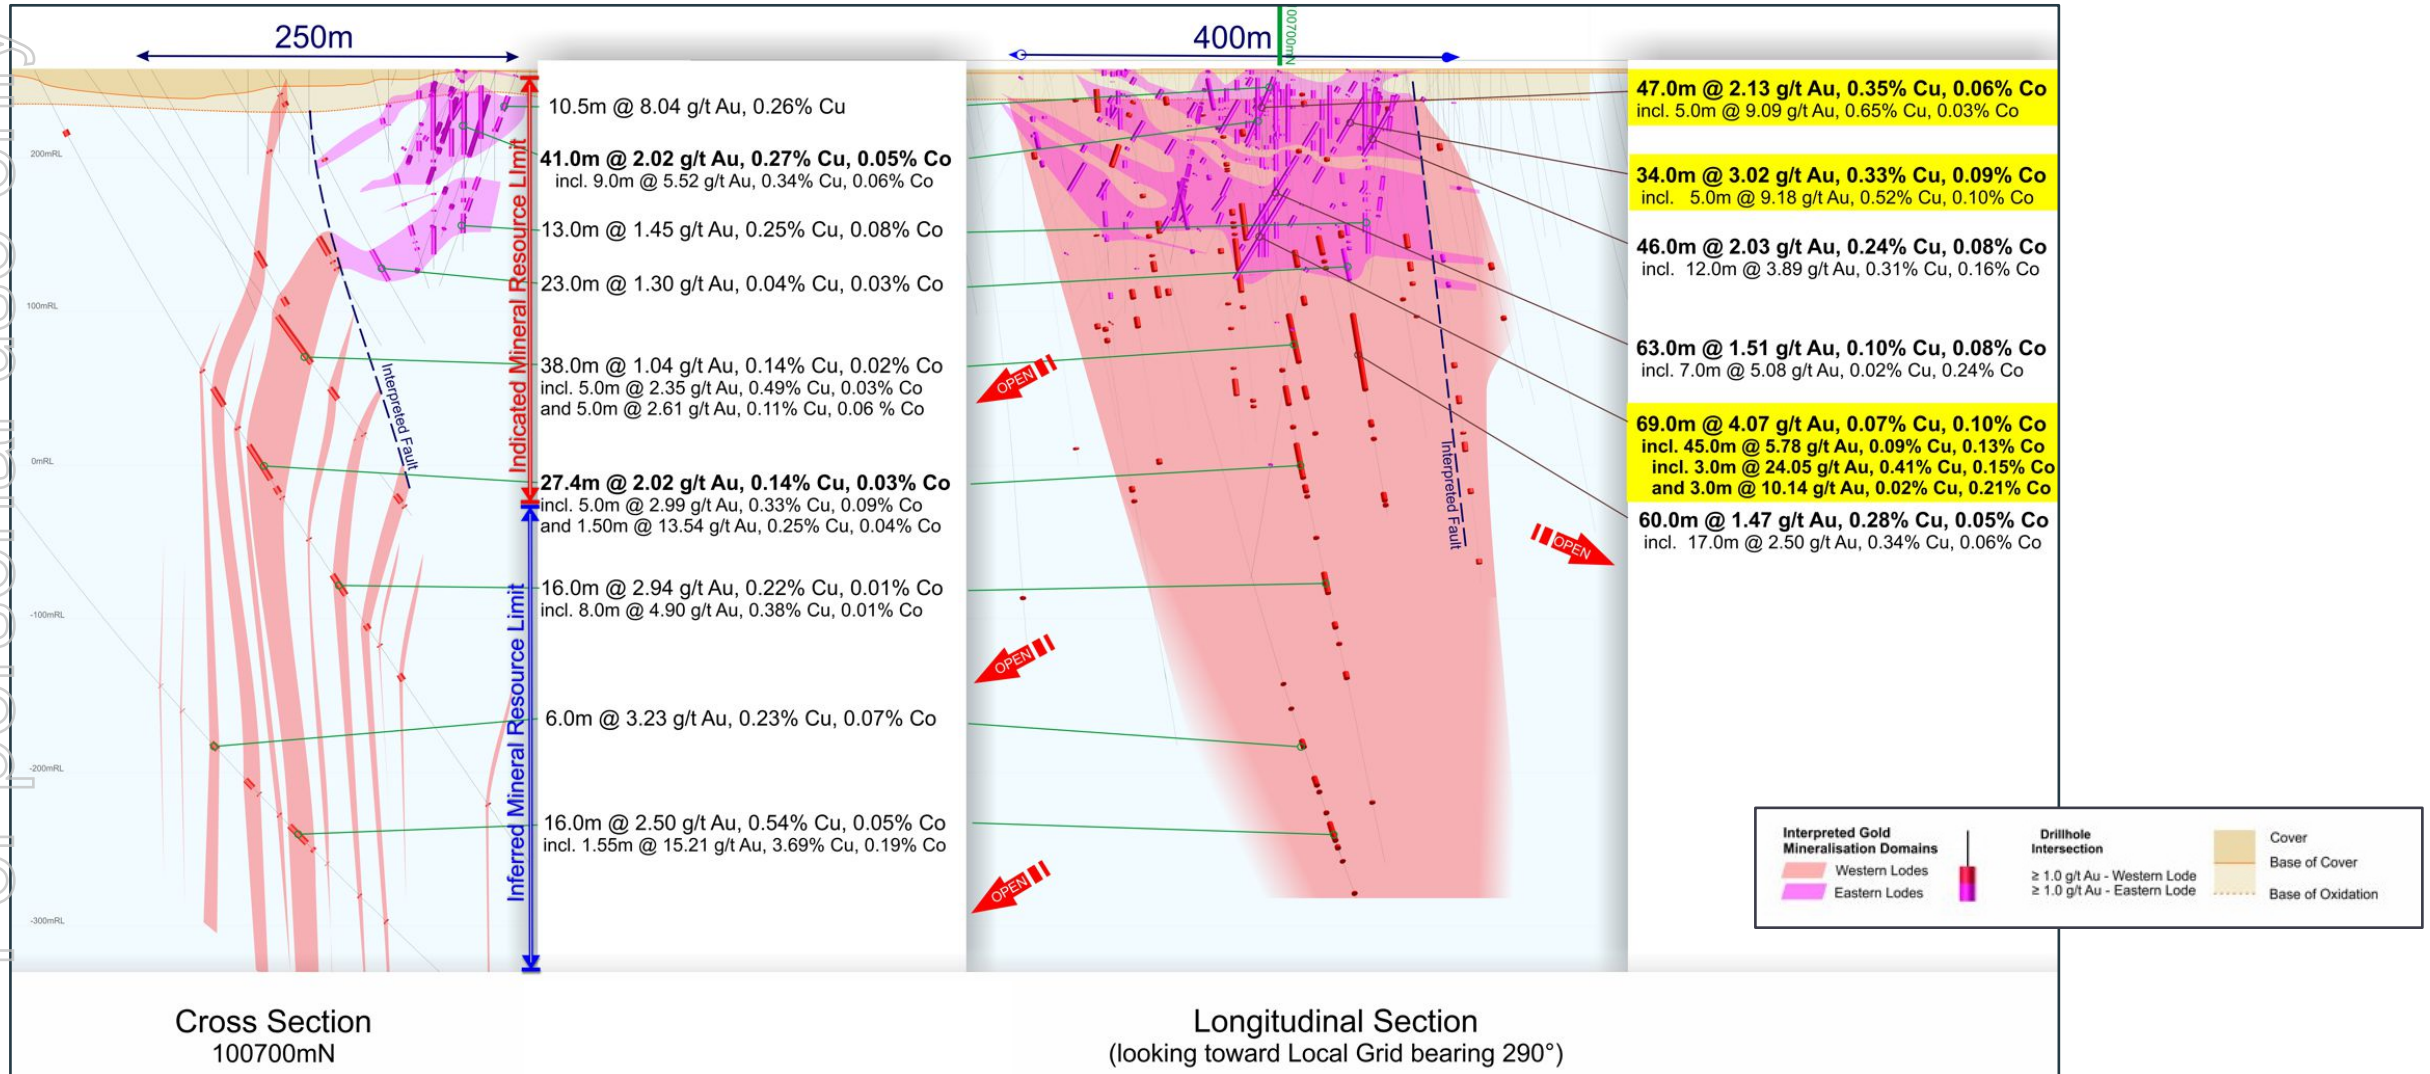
250m

200mRL

100mRL

0mRL

-100mRL

-200mRL

-300mRL

Interpreted Fault

Indicated Mineral Resource Limit

Inferred Mineral Resource Limit

10.5m @ 8.04 g/t Au, 0.26% Cu

41.0m @ 2.02 g/t Au, 0.27% Cu, 0.05% Co
incl. 9.0m @ 5.52 g/t Au, 0.34% Cu, 0.06% Co

13.0m @ 1.45 g/t Au, 0.25% Cu, 0.08% Co

23.0m @ 1.30 g/t Au, 0.04% Cu, 0.03% Co

38.0m @ 1.04 g/t Au, 0.14% Cu, 0.02% Co
incl. 5.0m @ 2.35 g/t Au, 0.49% Cu, 0.03% Co
and 5.0m @ 2.61 g/t Au, 0.11% Cu, 0.06 % Co

27.4m @ 2.02 g/t Au, 0.14% Cu, 0.03% Co
incl. 5.0m @ 2.99 g/t Au, 0.33% Cu, 0.09% Co
and 1.50m @ 13.54 g/t Au, 0.25% Cu, 0.04% Co

16.0m @ 2.94 g/t Au, 0.22% Cu, 0.01% Co
incl. 8.0m @ 4.90 g/t Au, 0.38% Cu, 0.01% Co

6.0m @ 3.23 g/t Au, 0.23% Cu, 0.07% Co

16.0m @ 2.50 g/t Au, 0.54% Cu, 0.05% Co
incl. 1.55m @ 15.21 g/t Au, 3.69% Cu, 0.19% Co

400m

100700mN

OPEN

OPEN

OPEN

OPEN

Interpreted Fault

47.0m @ 2.13 g/t Au, 0.35% Cu, 0.06% Co
incl. 5.0m @ 9.09 g/t Au, 0.65% Cu, 0.03% Co

34.0m @ 3.02 g/t Au, 0.33% Cu, 0.09% Co
incl. 5.0m @ 9.18 g/t Au, 0.52% Cu, 0.10% Co

46.0m @ 2.03 g/t Au, 0.24% Cu, 0.08% Co
incl. 12.0m @ 3.89 g/t Au, 0.31% Cu, 0.16% Co

63.0m @ 1.51 g/t Au, 0.10% Cu, 0.08% Co
incl. 7.0m @ 5.08 g/t Au, 0.02% Cu, 0.24% Co

69.0m @ 4.07 g/t Au, 0.07% Cu, 0.10% Co
incl. 45.0m @ 5.78 g/t Au, 0.09% Cu, 0.13% Co
incl. 3.0m @ 24.05 g/t Au, 0.41% Cu, 0.15% Co
and 3.0m @ 10.14 g/t Au, 0.02% Cu, 0.21% Co

60.0m @ 1.47 g/t Au, 0.28% Cu, 0.05% Co
incl. 17.0m @ 2.50 g/t Au, 0.34% Cu, 0.06% Co

Interpreted Gold Mineralisation Domains
Western Lodes
Eastern Lodes

Drillhole Intersection
≥ 1.0 g/t Au - Western Lode
≥ 1.0 g/t Au - Eastern Lode

Cover
Base of Cover
Base of Oxidation

Cross Section
100700mN

Longitudinal Section
(looking toward Local Grid bearing 290°)